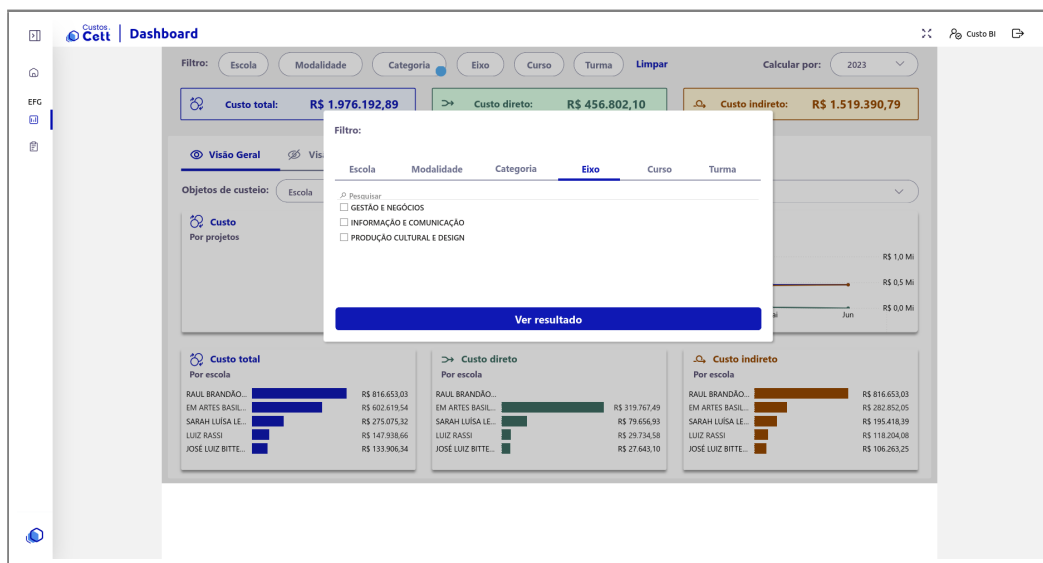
Custos Cett | Dashboard

Custo BI

EFG

Filtro: Escola Modalidade Categoria Eixo Curso Turma Limpar

Calcular por: 2023

Custo total: R$ 1.976.192,89

Custo direto: R$ 456.802,10

Custo indireto: R$ 1.519.390,79

Visão Geral Vis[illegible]

Objetos de custeio: Escola

Custo
Por projetos

R$ 1,0 Mi
R$ 0,5 Mi
R$ 0,0 Mi
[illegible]ai Jun

Filtro:

Escola Modalidade Categoria Eixo Curso Turma

Pesquisar

GESTÃO E NEGÓCIOS
INFORMAÇÃO E COMUNICAÇÃO
PRODUÇÃO CULTURAL E DESIGN

Ver resultado

Custo total
Por escola

| | |
|---|---|
| RAUL BRANDÃO... | R$ 816.653,03 |
| EM ARTES BASIL... | R$ 602.619,54 |
| SARAH LUÍSA LE... | R$ 275.075,32 |
| LUIZ RASSI | R$ 147.938,66 |
| JOSÉ LUIZ BITTE... | R$ 133.906,34 |

Custo direto
Por escola

| | |
|---|---|
| RAUL BRANDÃO... | |
| EM ARTES BASIL... | R$ 319.767,49 |
| SARAH LUÍSA LE... | R$ 79.656,93 |
| LUIZ RASSI | R$ 29.734,58 |
| JOSÉ LUIZ BITTE... | R$ 27.643,10 |

Custo indireto
Por escola

| | |
|---|---|
| RAUL BRANDÃO... | R$ 816.653,03 |
| EM ARTES BASIL... | R$ 282.852,05 |
| SARAH LUÍSA LE... | R$ 195.418,39 |
| LUIZ RASSI | R$ 118.204,08 |
| JOSÉ LUIZ BITTE... | R$ 106.263,25 |